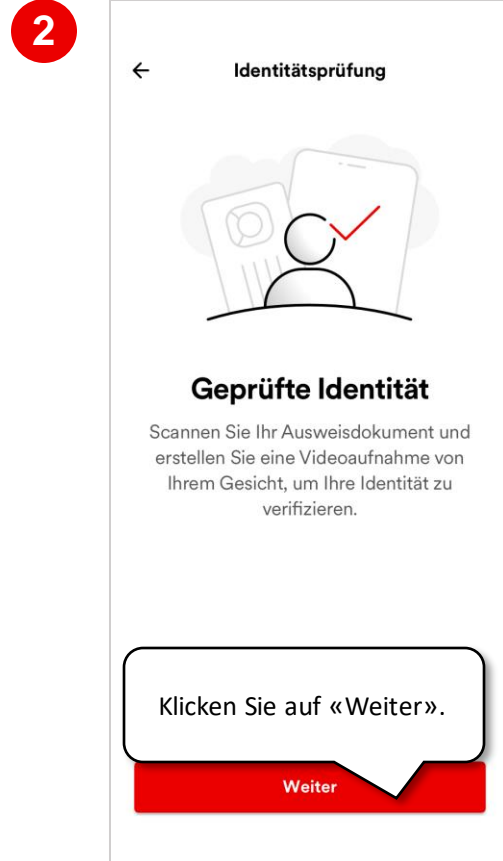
2

←

Identitätsprüfung

Geprüfte Identität

Scannen Sie Ihr Ausweisdokument und erstellen Sie eine Videoaufnahme von Ihrem Gesicht, um Ihre Identität zu verifizieren.

Klicken Sie auf «Weiter».

Weiter